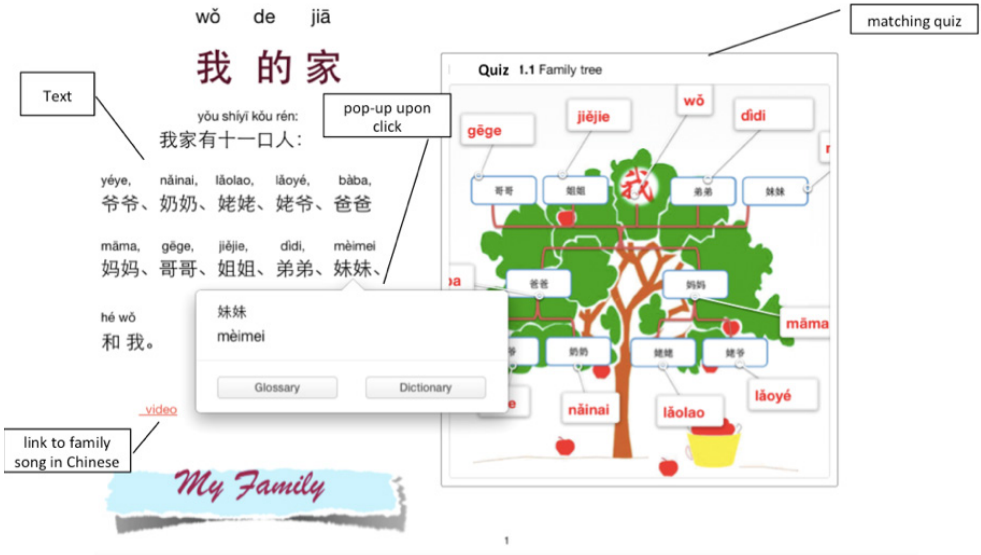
wǒ de jiā

我 的 家

matching quiz

Text

pop-up upon click

yǒu shíyī kǒu rén:
我家有十一口人:

yéye, nǎinai, lǎolao, lǎoyé, bàba,
爷爷、奶奶、姥姥、姥爷、爸爸

māma, gēge, jiějie, dìdi, mèimei
妈妈、哥哥、姐姐、弟弟、妹妹、

hé wǒ
和 我。

妹妹
mèimei

Glossary Dictionary

video

link to family song in Chinese

My Family

Quiz 1.1 Family tree

gēge jiějie wǒ dìdi

哥哥 姐姐 我 弟弟 妹妹

爸爸 妈妈

māma

奶奶 姥姥 姥爷

nǎinai lǎolao lǎoyé

1